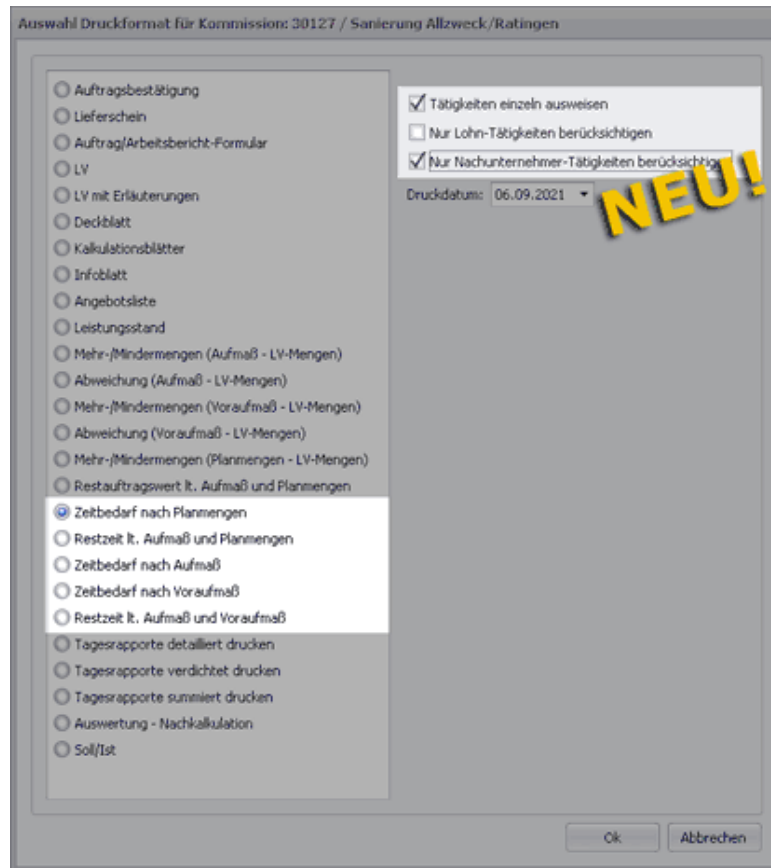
Auswahl Druckformat für Kommission: 30127 / Sanierung Allzweck/Ratingen

Auftragsbestätigung
Lieferschein
Auftrag/Arbeitsbericht-Formular
LV
LV mit Erläuterungen
Deckblatt
Kalkulationsblätter
Infoblatt
Angebotsliste
Leistungsstand
Mehr-/Mindermengen (Aufmaß - LV-Mengen)
Abweichung (Aufmaß - LV-Mengen)
Mehr-/Mindermengen (Voraufmaß - LV-Mengen)
Abweichung (Voraufmaß - LV-Mengen)
Mehr-/Mindermengen (Planmengen - LV-Mengen)
Restauftragswert lt. Aufmaß und Planmengen
Zeitbedarf nach Planmengen
Restzeit lt. Aufmaß und Planmengen
Zeitbedarf nach Aufmaß
Zeitbedarf nach Voraufmaß
Restzeit lt. Aufmaß und Voraufmaß
Tagesrapporte detailliert drucken
Tagesrapporte verdichtet drucken
Tagesrapporte summiert drucken
Auswertung - Nachkalkulation
Soll/Ist

Tätigkeiten einzeln ausweisen
Nur Lohn-Tätigkeiten berücksichtigen
Nur Nachunternehmer-Tätigkeiten berücksichtig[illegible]
Druckdatum: 06.09.2021

NEU!

Ok
Abbrechen